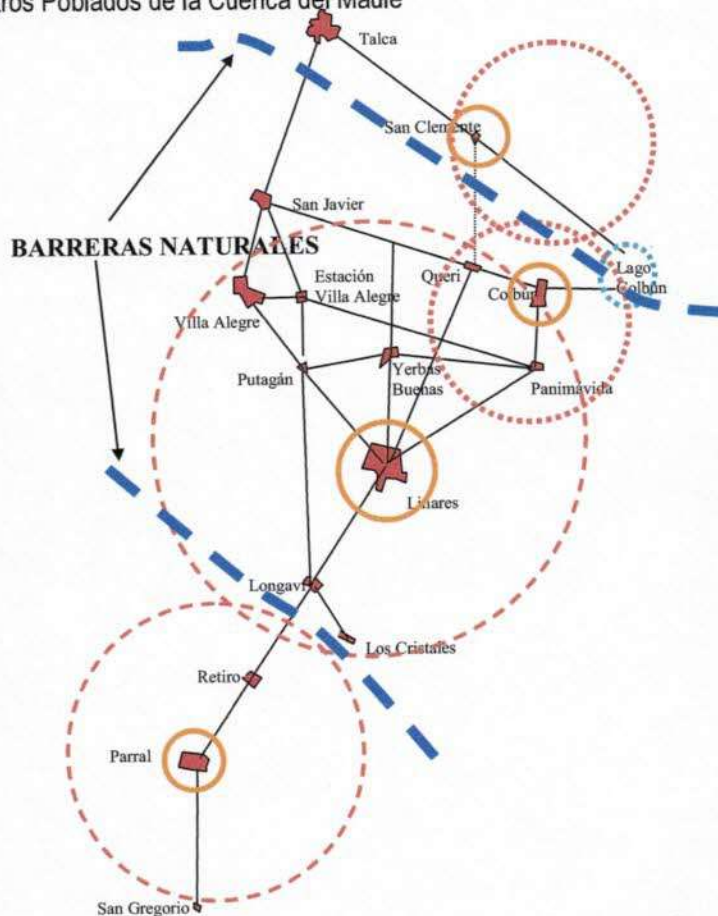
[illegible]ros Poblados de la Cuenca del Maule

Talca

San Clemente

San Javier

BARRERAS NATURALES

Estación Villa Alegre

Queri

Colbún

Lago Colbún

Villa Alegre

Putagán

Yerbas Buenas

Panimávida

Linares

Longaví

Los Cristales

Retiro

Parral

San Gregorio